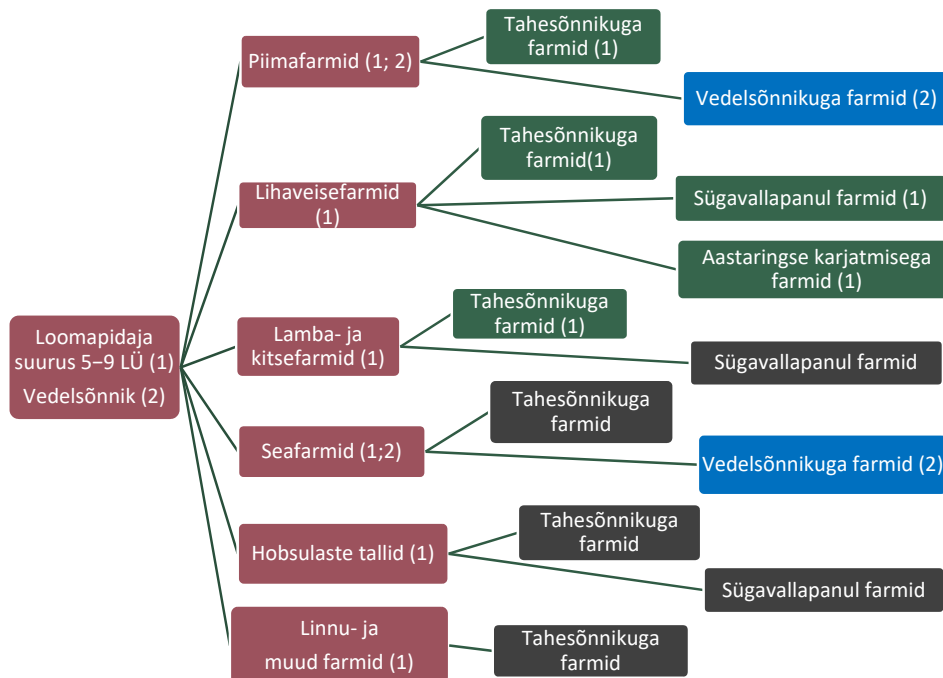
Loomapidaja suurus 5–9 LÜ (1)
Vedelsõnnik (2)

Piimafarmid (1; 2)
Tahesõnnikuga farmid (1)
Vedelsõnnikuga farmid (2)

Lihaveisefarmid (1)
Tahesõnnikuga farmid(1)
Sügavallapanul farmid (1)
Aastaringse karjatmisega farmid (1)

Lamba- ja kitsefarmid (1)
Tahesõnnikuga farmid (1)
Sügavallapanul farmid

Seafarmid (1;2)
Tahesõnnikuga farmid
Vedelsõnnikuga farmid (2)

Hobsulaste tallid (1)
Tahesõnnikuga farmid
Sügavallapanul farmid

Linnu- ja muud farmid (1)
Tahesõnnikuga farmid